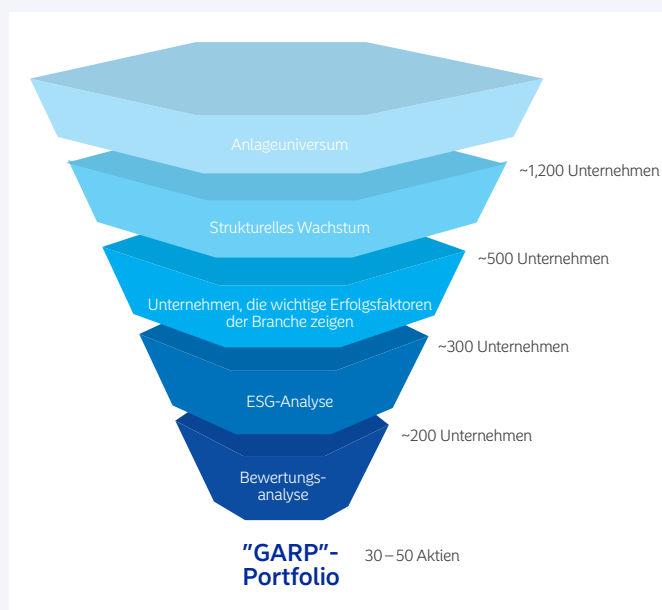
Anlageuniversum

~1,200 Unternehmen

Strukturelles Wachstum

~500 Unternehmen

Unternehmen, die wichtige Erfolgsfaktoren der Branche zeigen

~300 Unternehmen

ESG-Analyse

~200 Unternehmen

Bewertungs-analyse

"GARP"-Portfolio

30 – 50 Aktien